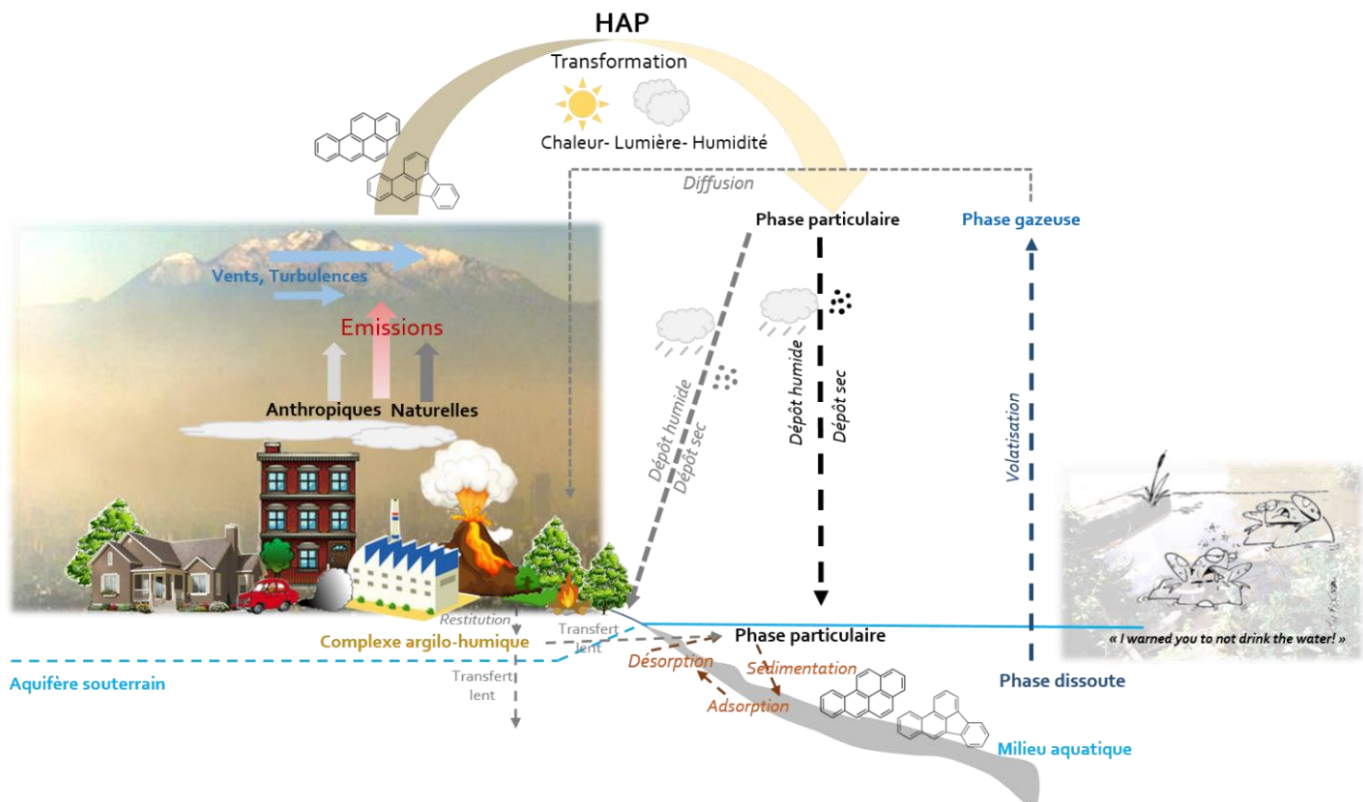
HAP

Transformation

Chaleur- Lumière- Humidité

Diffusion

Phase particulaire

Phase gazeuse

Vents, Turbulences

Emissions

Anthropiques Naturelles

Dépôt humide

Dépôt sec

Dépôt humide

Dépôt sec

Volatisation

Restitution

Complexe argilo-humique

Transfert lent

Phase particulaire

« I warned you to not drink the water! »

Désorption

Sédimentation

Aquifère souterrain

Transfert lent

Adsorption

Phase dissoute

Milieu aquatique